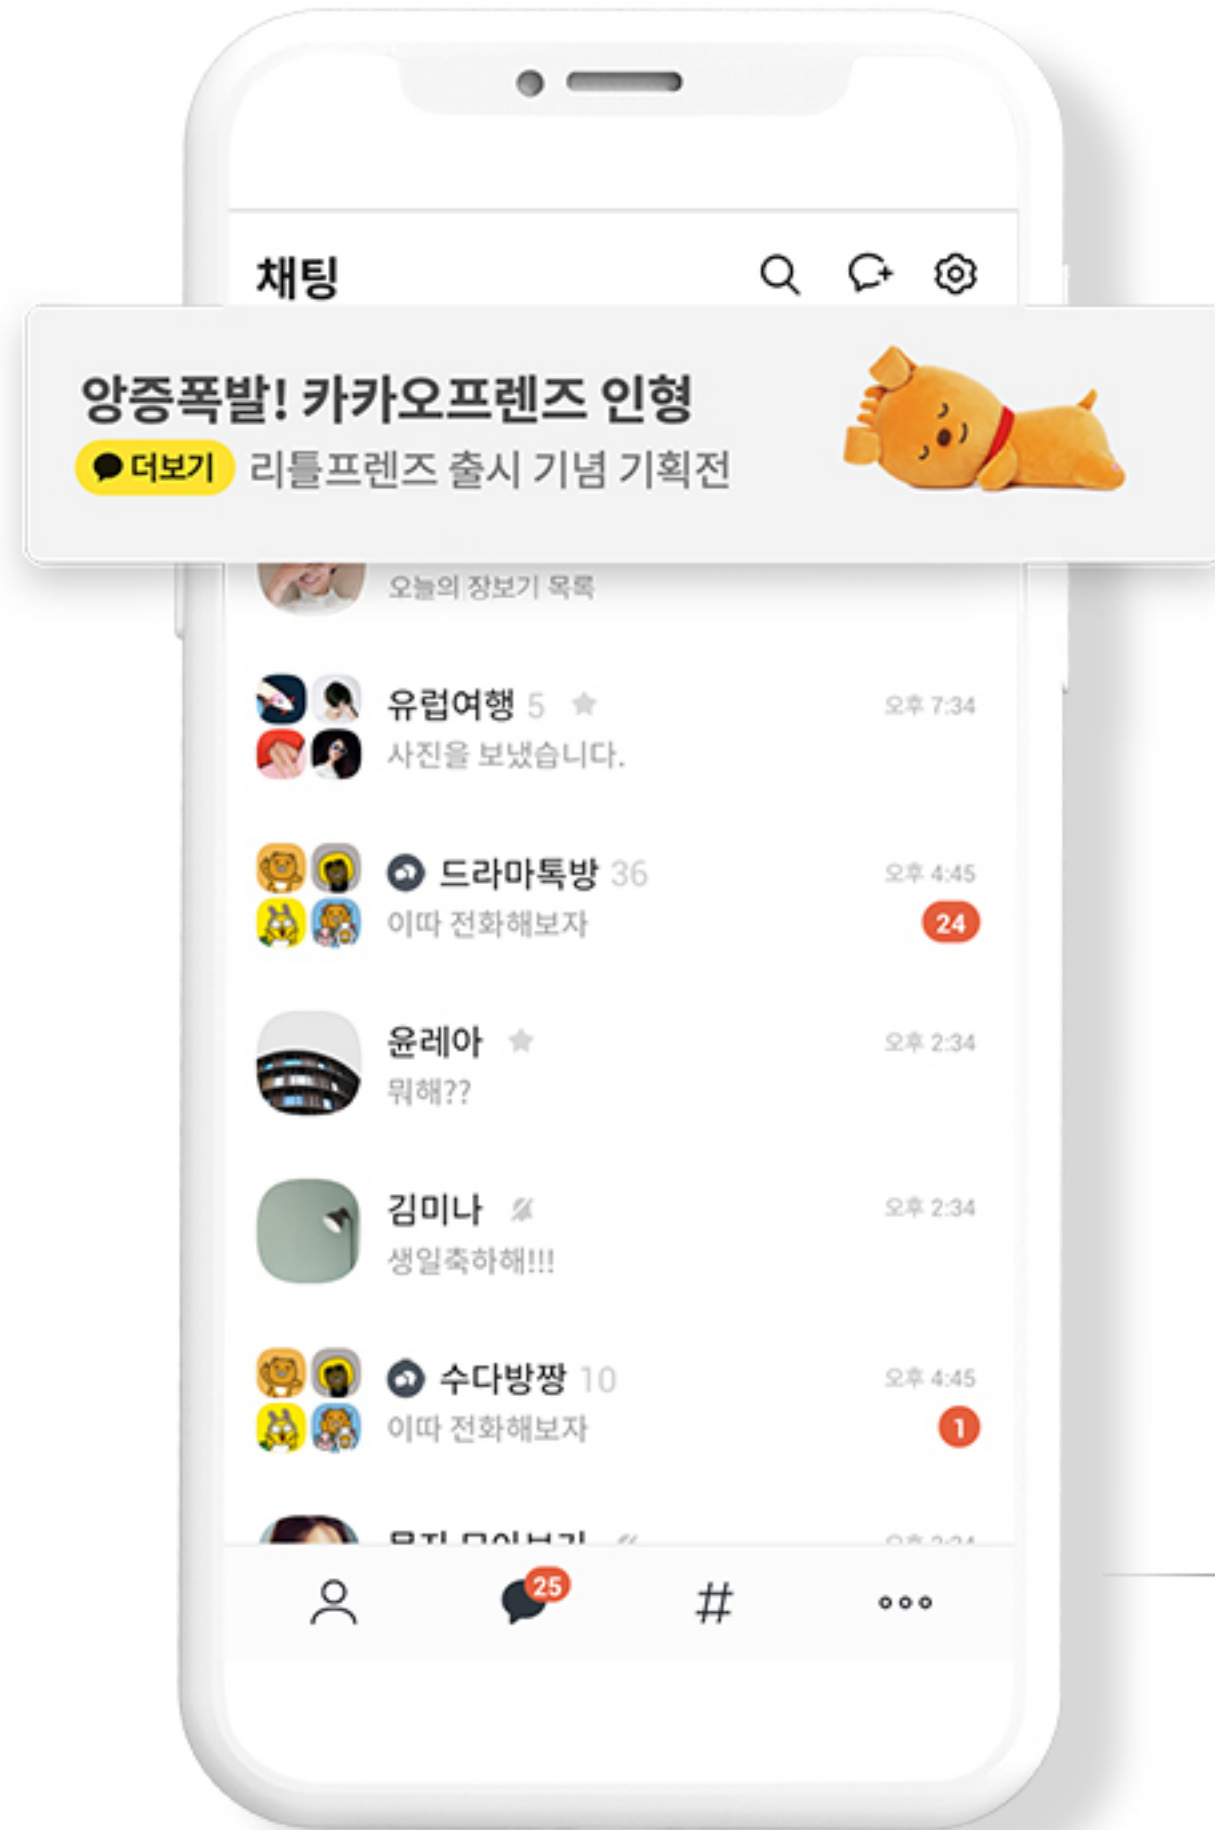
채팅

앙증폭발! 카카오프렌즈 인형
더보기 리틀프렌즈 출시 기념 기획전

오늘의 장보기 목록

유럽여행 5
사진을 보냈습니다.
오후 7:34

드라마톡방 36
이따 전화해보자
오후 4:45
24

윤레아
뭐해??
오후 2:34

김미나
생일축하해!!!
오후 2:34

수다방짱 10
이따 전화해보자
오후 4:45
1

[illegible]

25
#